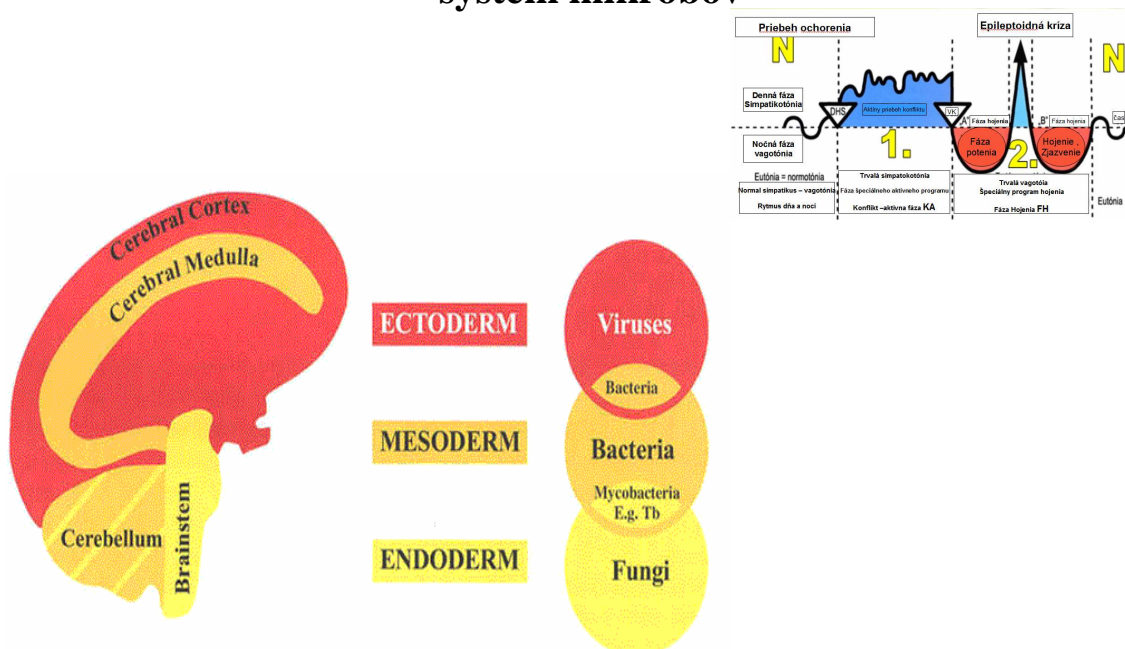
systém mikróbov

Priebeh ochorenia

Epileptoidná kríza

N

N

Denná fáza Simpatikotónia

DHS

Aktívny priebeh konfliktu

VK

A

Fáza hojenia

B

Fáza hojenia

Čas

Nočná fáza vagotónia

1.

Fáza potenia

2.

Hojenie , Zjazvenie

Eutónia = normotónia

Normal simpatikus – vagotónia

Rytmus dňa a noci

Trvalá simpatokotónia

Fáza špeciálneho aktívneho programu

Konflikt –aktívna fáza KA

Trvalá vagotóia

Špeciálny program hojenia

Fáza Hojenia FH

Eutónia

Cerebral Cortex

Cerebral Medulla

Cerebellum

Brainstem

ECTODERM

MESODERM

ENDODERM

Viruses

Bacteria

Bacteria

Mycobacteria E.g. Tb

Fungi